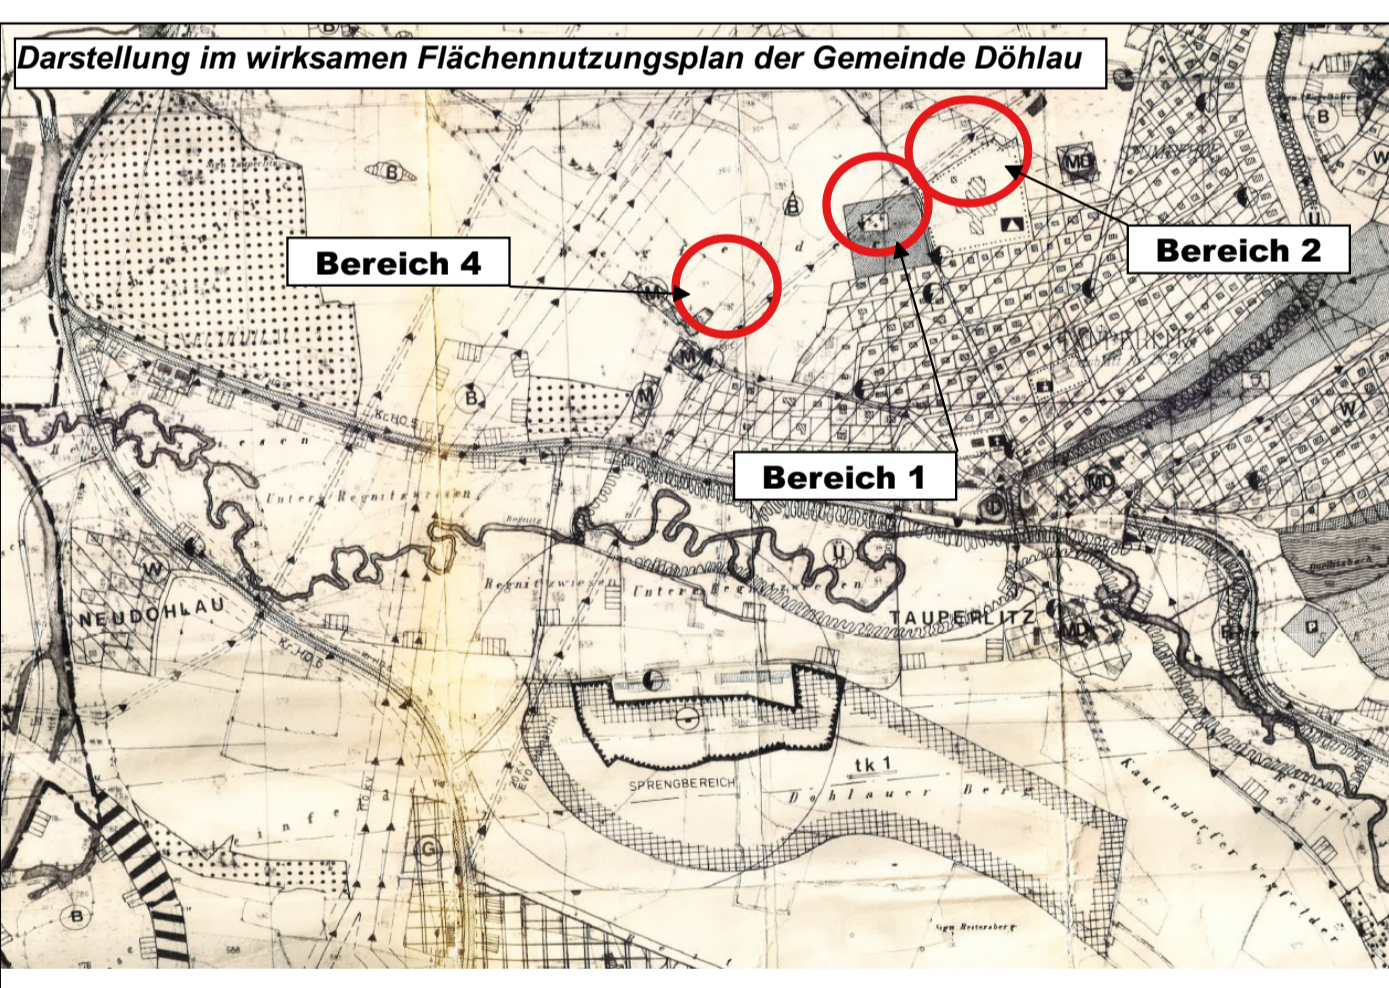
Darstellung im wirksamen Flächennutzungsplan der Gemeinde Döhlau

Bereich 4

Bereich 2

Bereich 1

B

B

B

MD

B

W

M

M

M

B

Kr.HO.5

Unter Regnitzwiesen

Regnitzwiesen

Untere Regnitzwiesen

W

NEUDOHLAU

Kr.HO.5

Ü

D

MD

TAUPERLITZ

MD

W

P

SPRENGBEREICH

tk 1

Döhlauer Berg

Kautendorfer Felder

G

B